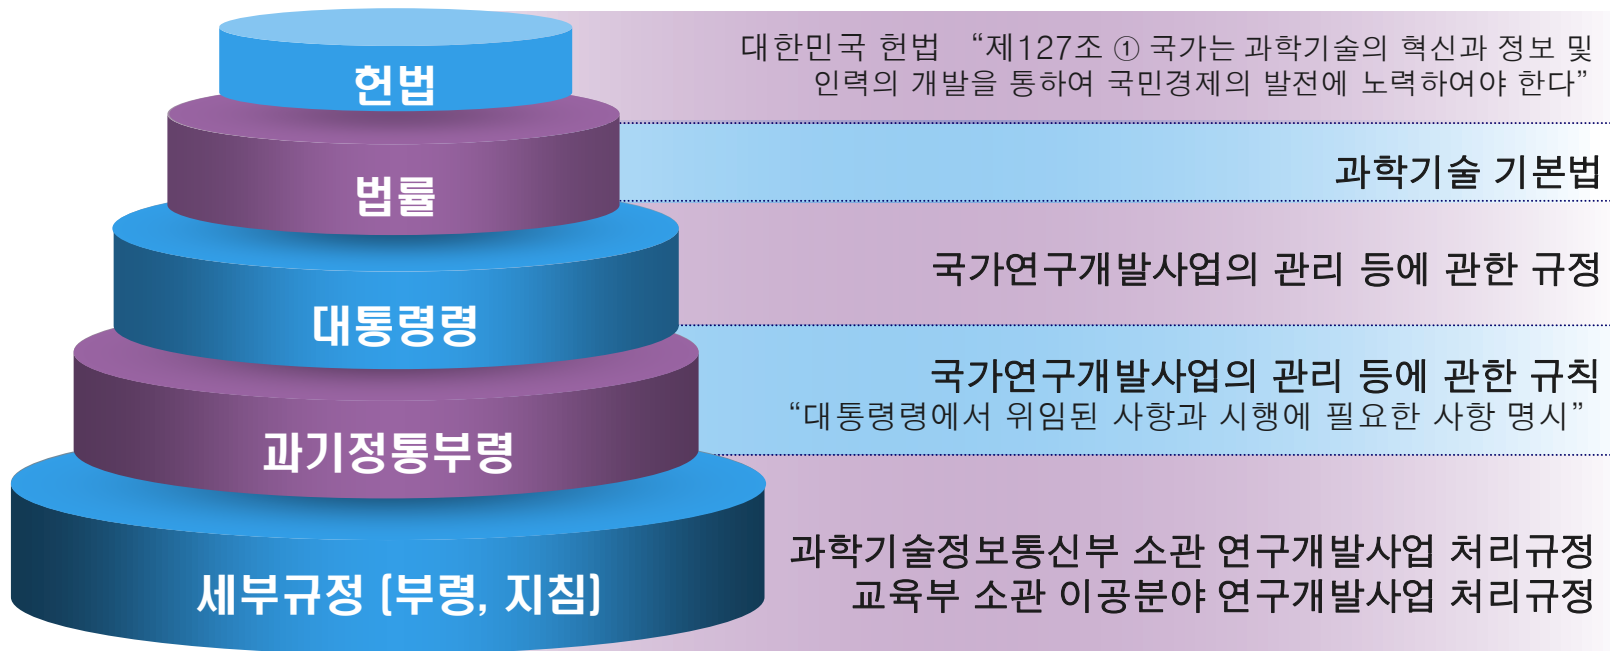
헌법

대한민국 헌법 "제127조 ① 국가는 과학기술의 혁신과 정보 및 인력의 개발을 통하여 국민경제의 발전에 노력하여야 한다"

법률

과학기술 기본법

대통령령

국가연구개발사업의 관리 등에 관한 규정

과기정통부령

국가연구개발사업의 관리 등에 관한 규칙
"대통령령에서 위임된 사항과 시행에 필요한 사항 명시"

세부규정 (부령, 지침)

과학기술정보통신부 소관 연구개발사업 처리규정
교육부 소관 이공분야 연구개발사업 처리규정